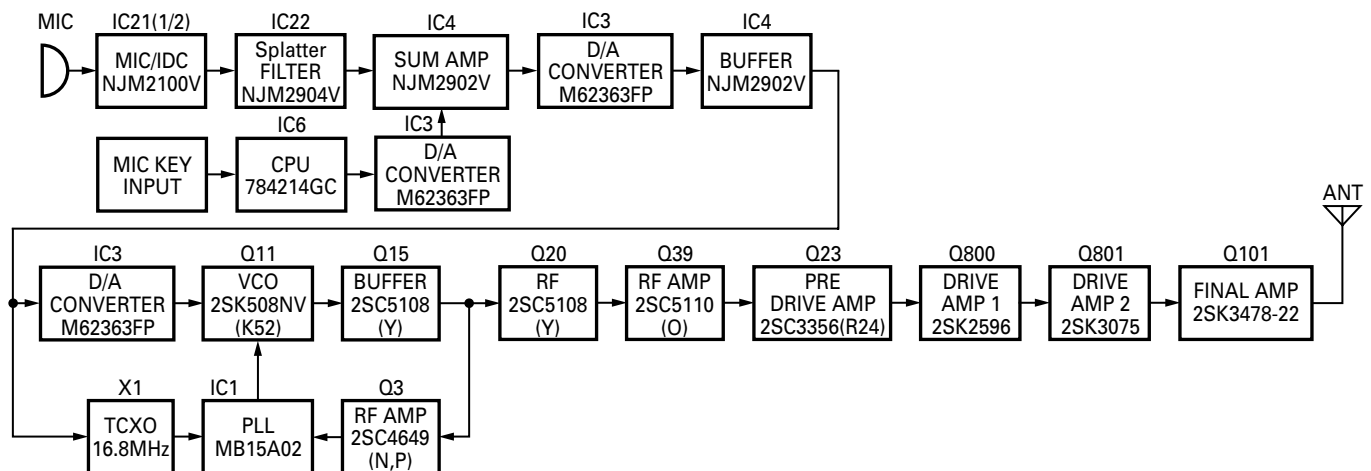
MIC

IC21(1/2)
MIC/IDC
NJM2100V

IC22
Splatter
FILTER
NJM2904V

IC4
SUM AMP
NJM2902V

IC3
D/A
CONVERTER
M62363FP

IC4
BUFFER
NJM2902V

MIC KEY
INPUT

IC6
CPU
784214GC

IC3
D/A
CONVERTER
M62363FP

ANT

IC3
D/A
CONVERTER
M62363FP

Q11
VCO
2SK508NV
(K52)

Q15
BUFFER
2SC5108
(Y)

Q20
RF
2SC5108
(Y)

Q39
RF AMP
2SC5110
(O)

Q23
PRE
DRIVE AMP
2SC3356(R24)

Q800
DRIVE
AMP 1
2SK2596

Q801
DRIVE
AMP 2
2SK3075

Q101
FINAL AMP
2SK3478-22

X1
TCXO
16.8MHz

IC1
PLL
MB15A02

Q3
RF AMP
2SC4649
(N,P)